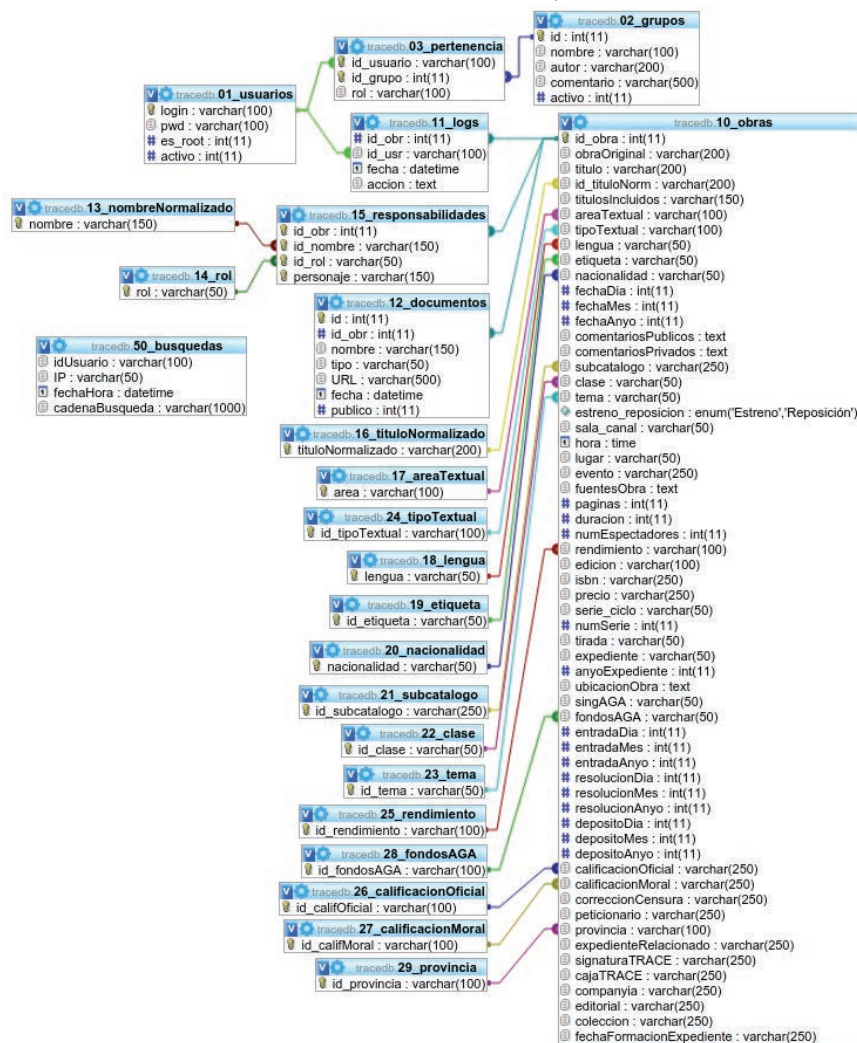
tracedb.02_grupos
id : int(11)
nombre : varchar(100)
autor : varchar(200)
comentario : varchar(500)
activo : int(11)

tracedb.03_pertenencia
id_usuario : varchar(100)
id_grupo : int(11)
rol : varchar(100)

tracedb.01_usuarios
login : varchar(100)
pwd : varchar(100)
es_root : int(11)
activo : int(11)

tracedb.11_logs
id_obr : int(11)
id_usr : varchar(100)
fecha : datetime
accion : text

tracedb.10_obras
id_obra : int(11)
obraOriginal : varchar(200)
titulo : varchar(200)
id_tituloNorm : varchar(200)
titulosIncluidos : varchar(150)
areaTextual : varchar(100)
tipoTextual : varchar(100)
lengua : varchar(50)
etiqueta : varchar(50)
nacionalidad : varchar(50)
fechaDia : int(11)
fechaMes : int(11)
fechaAnyo : int(11)
comentariosPublicos : text
comentariosPrivados : text
subcatalogo : varchar(250)
clase : varchar(50)
tema : varchar(50)
estreno_reposicion : enum('Estreno','Reposición')
sala_canal : varchar(50)
hora : time
lugar : varchar(50)
evento : varchar(250)
fuentesObra : text
paginas : int(11)
duracion : int(11)
numEspectadores : int(11)
rendimiento : varchar(100)
edicion : varchar(100)
isbn : varchar(250)
precio : varchar(250)
serie_ciclo : varchar(50)
numSerie : int(11)
tirada : varchar(50)
expediente : varchar(50)
anyoExpediente : int(11)
ubicacionObra : text
singAGA : varchar(50)
fondosAGA : varchar(50)
entradaDia : int(11)
entradaMes : int(11)
entradaAnyo : int(11)
resolucionDia : int(11)
resolucionMes : int(11)
resolucionAnyo : int(11)
depositoDia : int(11)
depositoMes : int(11)
depositoAnyo : int(11)
calificacionOficial : varchar(250)
calificacionMoral : varchar(250)
correccionCensura : varchar(250)
peticionario : varchar(250)
provincia : varchar(100)
expedienteRelacionado : varchar(250)
signaturaTRACE : varchar(250)
cajaTRACE : varchar(250)
companyia : varchar(250)
editorial : varchar(250)
coleccion : varchar(250)
fechaFormacionExpediente : varchar(250)

tracedb.13_nombreNormalizado
nombre : varchar(150)

tracedb.15_responsabilidades
id_obr : int(11)
id_nombre : varchar(150)
id_rol : varchar(50)
personaje : varchar(150)

tracedb.14_rol
rol : varchar(50)

tracedb.12_documentos
id : int(11)
id_obr : int(11)
nombre : varchar(150)
tipo : varchar(50)
URL : varchar(500)
fecha : datetime
publico : int(11)

tracedb.50_busquedas
idUsuario : varchar(100)
IP : varchar(50)
fechaHora : datetime
cadenaBusqueda : varchar(1000)

tracedb.16_tituloNormalizado
tituloNormalizado : varchar(200)

tracedb.17_areaTextual
area : varchar(100)

tracedb.24_tipoTextual
id_tipoTextual : varchar(100)

tracedb.18_lengua
lengua : varchar(50)

tracedb.19_etiqueta
id_etiqueta : varchar(50)

tracedb.20_nacionalidad
nacionalidad : varchar(50)

tracedb.21_subcatalogo
id_subcatalogo : varchar(250)

tracedb.22_clase
id_clase : varchar(50)

tracedb.23_tema
id_tema : varchar(50)

tracedb.25_rendimiento
id_rendimiento : varchar(100)

tracedb.28_fondosAGA
id_fondosAGA : varchar(100)

tracedb.26_calificacionOficial
id_califOficial : varchar(100)

tracedb.27_calificacionMoral
id_califMoral : varchar(100)

tracedb.29_provincia
id_provincia : varchar(100)